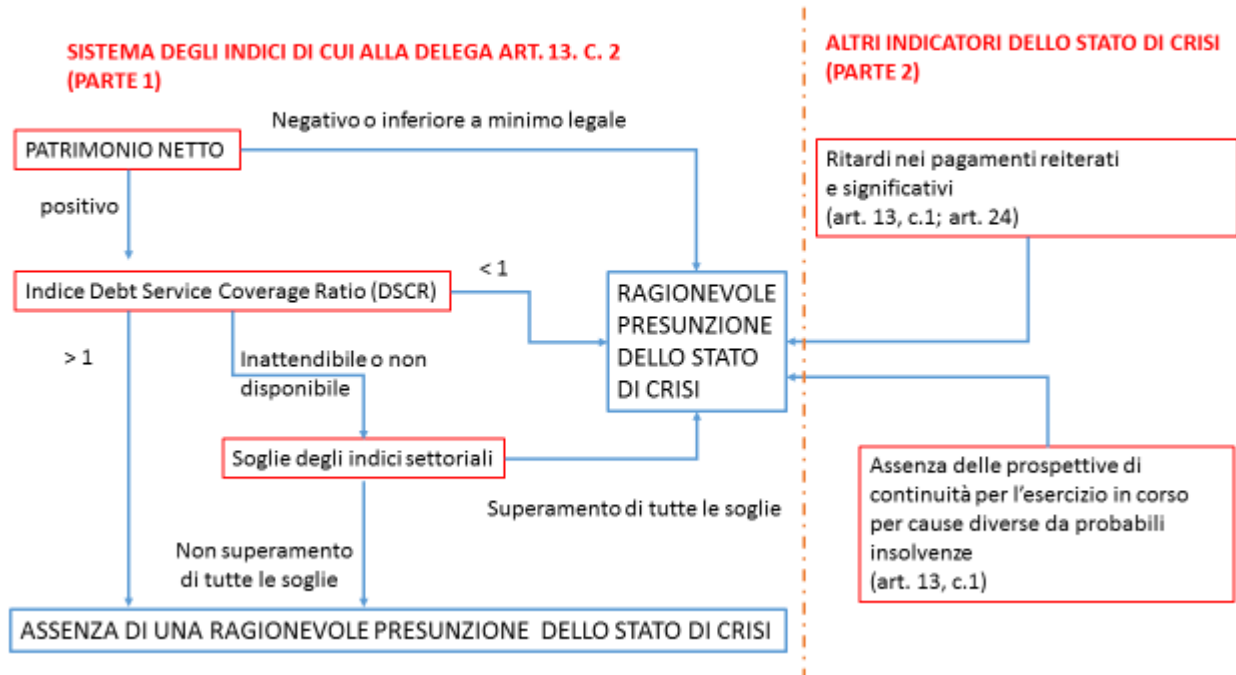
SISTEMA DEGLI INDICI DI CUI ALLA DELEGA ART. 13. C. 2 (PARTE 1)

ALTRI INDICATORI DELLO STATO DI CRISI (PARTE 2)

Negativo o inferiore a minimo legale

PATRIMONIO NETTO

positivo

Ritardi nei pagamenti reiterati e significativi (art. 13, c.1; art. 24)

< 1

Indice Debt Service Coverage Ratio (DSCR)

RAGIONEVOLE PRESUNZIONE DELLO STATO DI CRISI

> 1

Inattendibile o non disponibile

Soglie degli indici settoriali

Assenza delle prospettive di continuità per l'esercizio in corso per cause diverse da probabili insolvenze (art. 13, c.1)

Superamento di tutte le soglie

Non superamento di tutte le soglie

ASSENZA DI UNA RAGIONEVOLE PRESUNZIONE DELLO STATO DI CRISI